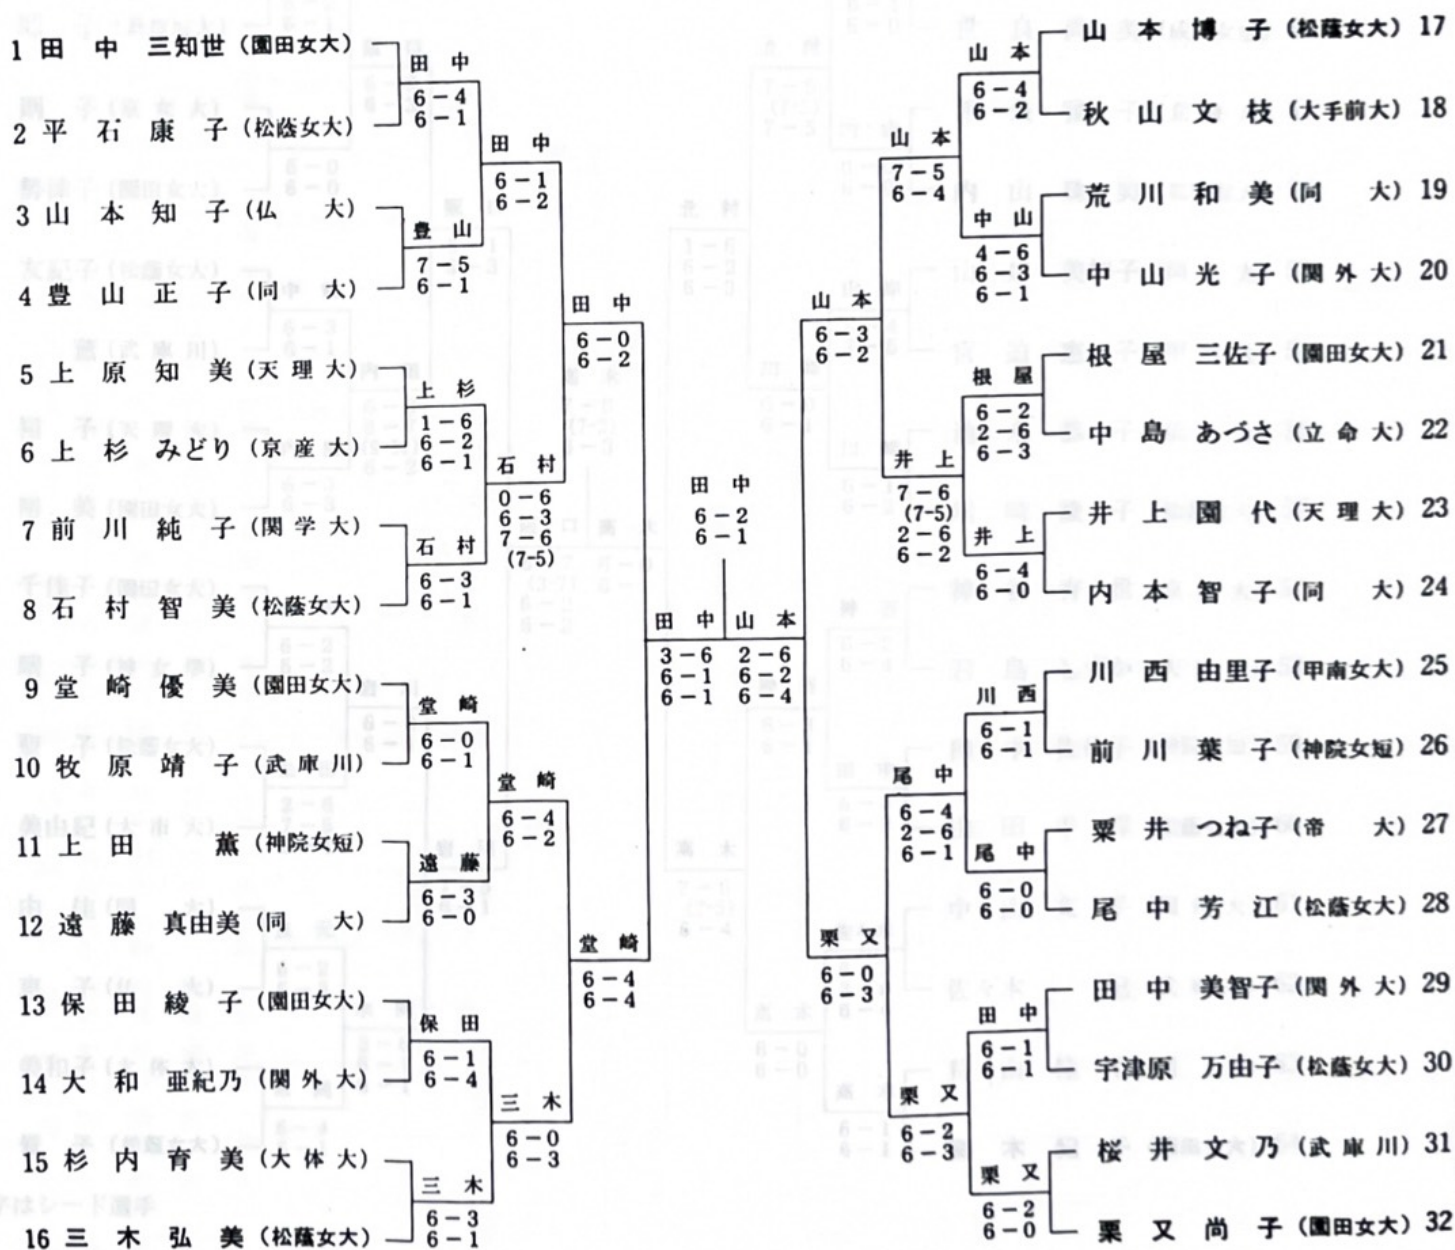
1 田中 三知世（園田女大）
2 平石 康子（松蔭女大）
3 山本 知子（仏大）
4 豊山 正子（同大）
5 上原 知美（天理大）
6 上杉 みどり（京産大）
7 前川 純子（関学大）
8 石村 智美（松蔭女大）
9 堂崎 優美（園田女大）
10 牧原 靖子（武庫川）
11 上田 薫（神院女短）
12 遠藤 真由美（同大）
13 保田 綾子（園田女大）
14 大和 亜紀乃（関外大）
15 杉内 育美（大体大）
16 三木 弘美（松蔭女大）

田中 6−4 6−1
豊山 7−5 6−1
上杉 1−6 6−2 6−1
石村 6−3 6−1
堂崎 6−0 6−1
遠藤 6−3 6−0
保田 6−1 6−4
三木 6−3 6−1

田中 6−1 6−2
石村 0−6 6−3 7−6 (7-5)
堂崎 6−4 6−2
三木 6−0 6−3

田中 6−0 6−2
堂崎 6−4 6−4

田中 3−6 6−1 6−1
山本 2−6 6−2 6−4

田中 6−2 6−1

山本 6−3 6−2
栗又 6−0 6−3

山本 7−5 6−4
井上 7−6 (7-5) 2−6 6−2
尾中 6−4 2−6 6−1
栗又 6−2 6−3

山本 6−4 6−2
中山 4−6 6−3 6−1
根屋 6−2 2−6 6−3
井上 6−4 6−0
川西 6−1 6−1
尾中 6−0 6−0
田中 6−1 6−1
栗又 6−2 6−0

山本 博子（松蔭女大）17
秋山 文枝（大手前大）18
荒川 和美（同大）19
中山 光子（関外大）20
根屋 三佐子（園田女大）21
中島 あづさ（立命大）22
井上 園代（天理大）23
内本 智子（同大）24
川西 由里子（甲南女大）25
前川 葉子（神院女短）26
栗井 つね子（帝大）27
尾中 芳江（松蔭女大）28
田中 美智子（関外大）29
宇津原 万由子（松蔭女大）30
桜井 文乃（武庫川）31
栗又 尚子（園田女大）32